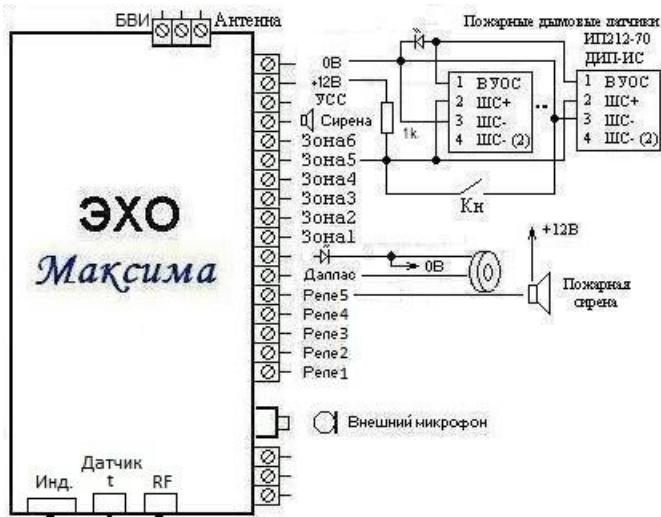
БВИ
Антенна
Пожарные дымовые датчики
ИП212-70
ДИП-ИС
0В
+12В
УСС
Сирена
Зона6
Зона5
Зона4
Зона3
Зона2
Зона1
Даллас
Реле5
Реле4
Реле3
Реле2
Реле1
1k
1 ВУОС
2 ШС+
3 ШС-
4 ШС- (2)
1 ВУОС
2 ШС+
3 ШС-
4 ШС- (2)
Кн
0В
+12В
Пожарная сирена
ЭХО
Максима
Внешний микрофон
Инд.
Датчик t
RF